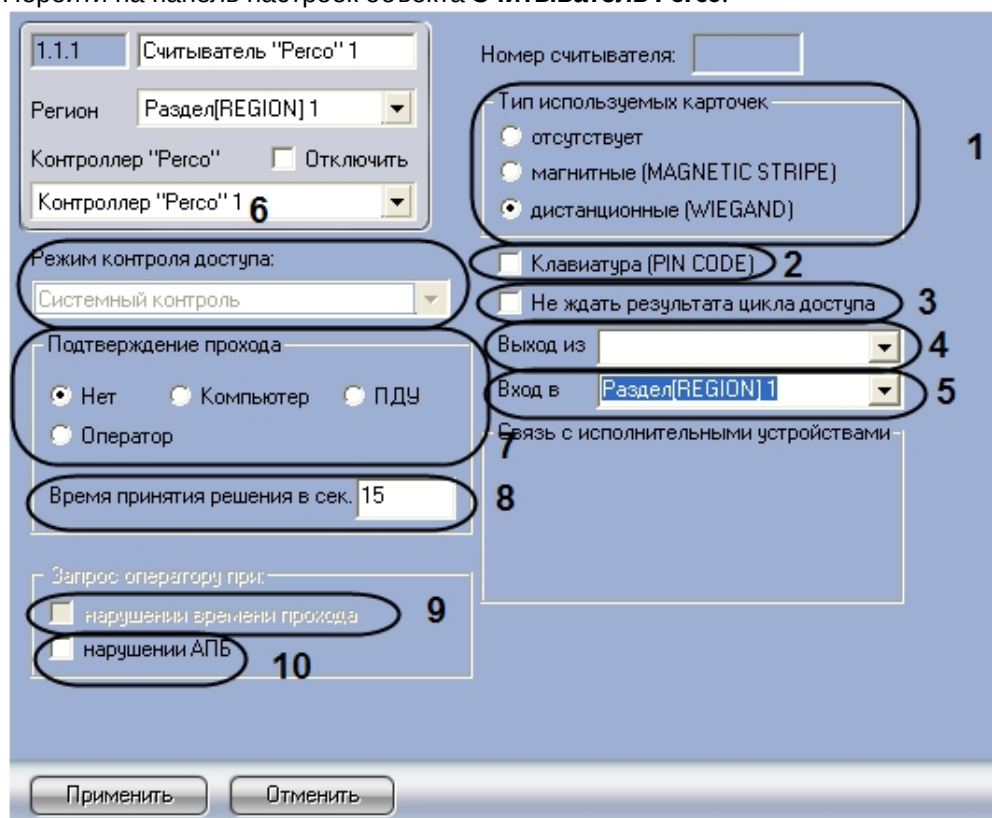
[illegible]

1.1.1 Считыватель "Perco" 1

Регион Раздел[REGION] 1

Контроллер "Perco" Отключить

Контроллер "Perco" 1 6

Номер считывателя:

Тип используемых карточек

отсутствует

магнитные (MAGNETIC STRIPE)

дистанционные (WIEGAND)

1

Клавиатура (PIN CODE) 2

Режим контроля доступа:

Системный контроль

Не ждать результата цикла доступа 3

Подтверждение прохода

Нет Компьютер ПДУ

Оператор

Выход из 4

Вход в Раздел[REGION] 1 5

Связь с исполнительными устройствами

7

Время принятия решения в сек. 15

8

Запрос оператору при:

нарушении времени прохода 9

нарушении АПБ 10

Применить

Отменить